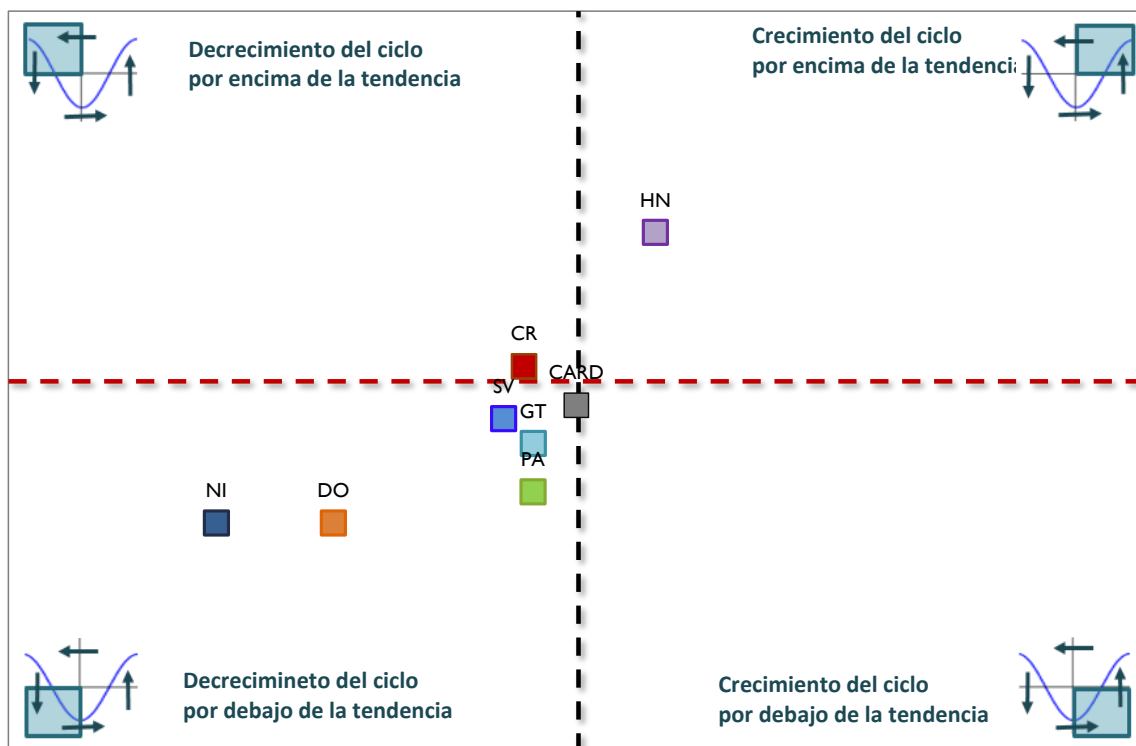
Decrecimiento del ciclo
por encima de la tendencia

Crecimiento del ciclo
por encima de la tendencia

HN

CR

CARD

SV

GT

PA

NI

DO

Decrecimineto del ciclo
por debajo de la tendencia

Crecimiento del ciclo
por debajo de la tendencia